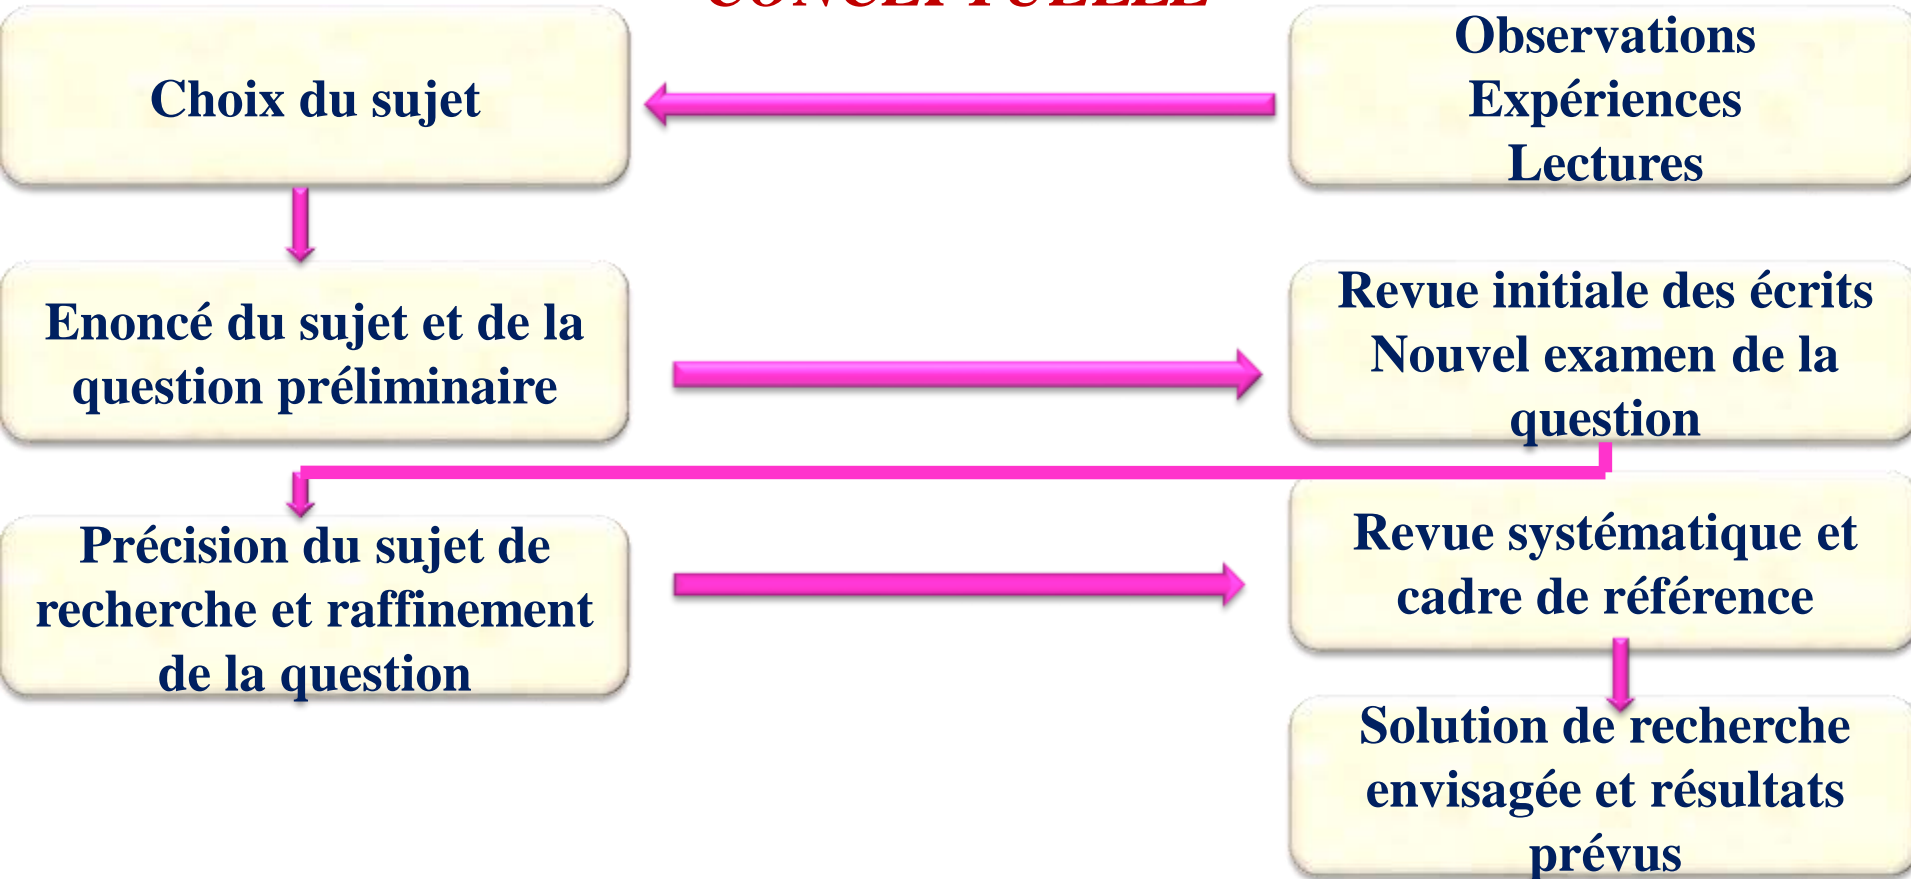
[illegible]

Choix du sujet

Observations
Expériences
Lectures

Enoncé du sujet et de la question préliminaire

Revue initiale des écrits
Nouvel examen de la question

Précision du sujet de recherche et raffinement de la question

Revue systématique et cadre de référence

Solution de recherche envisagée et résultats prévus